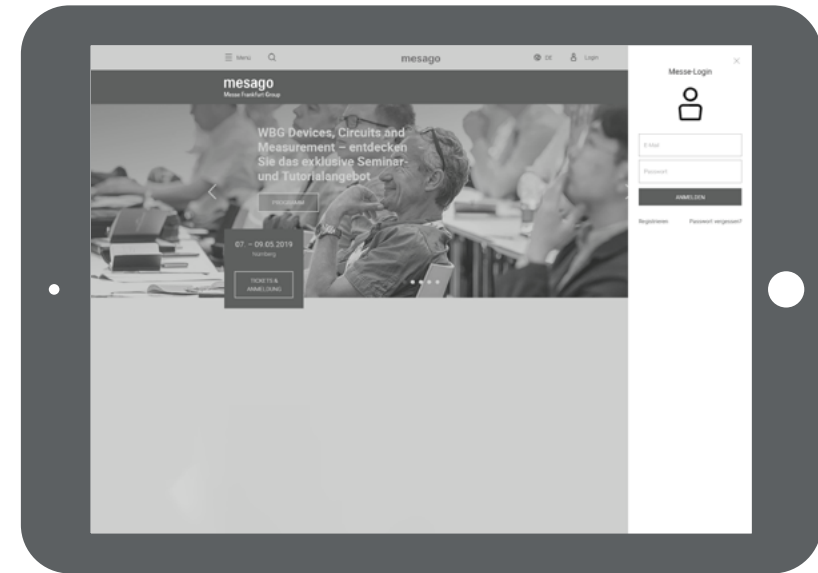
Menu

mesago

DE Login

mesago
Messe Frankfurt Group

WBG Devices, Circuits and Measurement – entdecken Sie das exklusive Seminar- und Tutorialangebot

PROGRAMM

07. – 09.05.2019
Nürnberg

TICKETS & ANMELDUNG

Messe-Login

E-Mail

Passwort

ANMELDEN

Registrieren

Passwort vergessen?